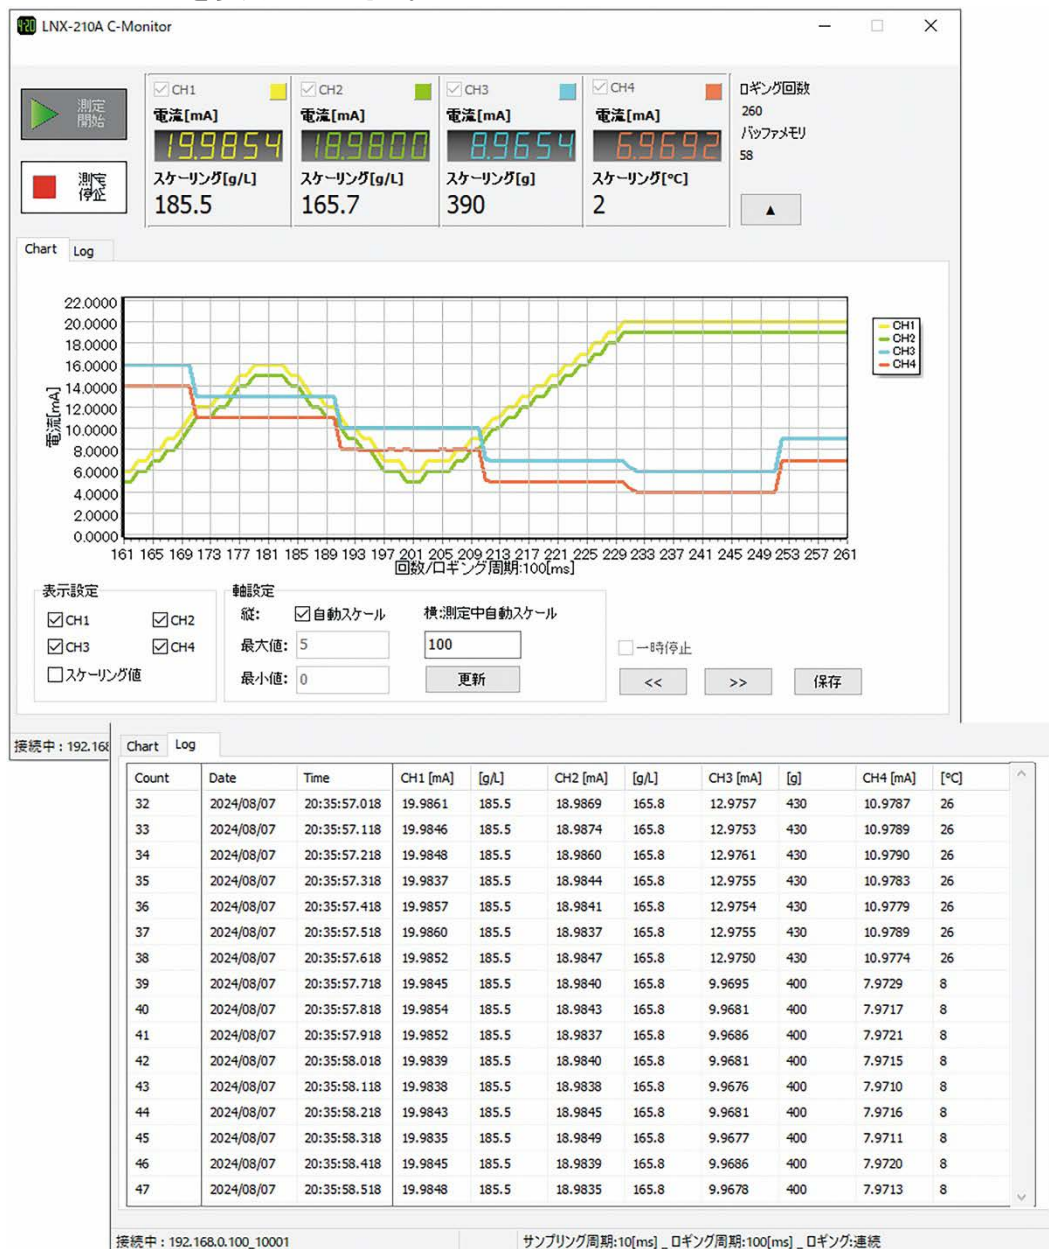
4-20 LNX-210A C-Monitor

測定開始

測定停止

CH1
電流[mA]
19.9854
スケーリング[g/L]
185.5

CH2
電流[mA]
18.9800
スケーリング[g/L]
165.7

CH3
電流[mA]
8.9654
スケーリング[g]
390

CH4
電流[mA]
6.9692
スケーリング[°C]
2

ロギング回数
260
バッファメモリ
58

▲

Chart Log

22.0000
20.0000
18.0000
16.0000
14.0000
12.0000
10.0000
8.0000
6.0000
4.0000
2.0000
0.0000

電流[mA]

161 165 169 173 177 181 185 189 193 197 201 205 209 213 217 221 225 229 233 237 241 245 249 253 257 261
回数/ロギング周期:100[ms]

CH1
CH2
CH3
CH4

表示設定
☑CH1 ☑CH2
☑CH3 ☑CH4
☐スケーリング値

軸設定
縦: ☑自動スケール
最大値: 5
最小値: 0

横:測定中自動スケール
100
更新

☐一時停止
<< >> 保存

接続中：192.168

Chart Log

| Count | Date | Time | CH1 [mA] | [g/L] | CH2 [mA] | [g/L] | CH3 [mA] | [g] | CH4 [mA] | [°C] |
|---|---|---|---|---|---|---|---|---|---|---|
| 32 | 2024/08/07 | 20:35:57.018 | 19.9861 | 185.5 | 18.9869 | 165.8 | 12.9757 | 430 | 10.9787 | 26 |
| 33 | 2024/08/07 | 20:35:57.118 | 19.9846 | 185.5 | 18.9874 | 165.8 | 12.9753 | 430 | 10.9789 | 26 |
| 34 | 2024/08/07 | 20:35:57.218 | 19.9848 | 185.5 | 18.9860 | 165.8 | 12.9761 | 430 | 10.9790 | 26 |
| 35 | 2024/08/07 | 20:35:57.318 | 19.9837 | 185.5 | 18.9844 | 165.8 | 12.9755 | 430 | 10.9783 | 26 |
| 36 | 2024/08/07 | 20:35:57.418 | 19.9857 | 185.5 | 18.9841 | 165.8 | 12.9754 | 430 | 10.9779 | 26 |
| 37 | 2024/08/07 | 20:35:57.518 | 19.9860 | 185.5 | 18.9837 | 165.8 | 12.9755 | 430 | 10.9789 | 26 |
| 38 | 2024/08/07 | 20:35:57.618 | 19.9852 | 185.5 | 18.9847 | 165.8 | 12.9750 | 430 | 10.9774 | 26 |
| 39 | 2024/08/07 | 20:35:57.718 | 19.9845 | 185.5 | 18.9840 | 165.8 | 9.9695 | 400 | 7.9729 | 8 |
| 40 | 2024/08/07 | 20:35:57.818 | 19.9854 | 185.5 | 18.9843 | 165.8 | 9.9681 | 400 | 7.9717 | 8 |
| 41 | 2024/08/07 | 20:35:57.918 | 19.9852 | 185.5 | 18.9837 | 165.8 | 9.9686 | 400 | 7.9721 | 8 |
| 42 | 2024/08/07 | 20:35:58.018 | 19.9839 | 185.5 | 18.9840 | 165.8 | 9.9681 | 400 | 7.9715 | 8 |
| 43 | 2024/08/07 | 20:35:58.118 | 19.9838 | 185.5 | 18.9838 | 165.8 | 9.9676 | 400 | 7.9710 | 8 |
| 44 | 2024/08/07 | 20:35:58.218 | 19.9843 | 185.5 | 18.9845 | 165.8 | 9.9681 | 400 | 7.9716 | 8 |
| 45 | 2024/08/07 | 20:35:58.318 | 19.9835 | 185.5 | 18.9849 | 165.8 | 9.9677 | 400 | 7.9711 | 8 |
| 46 | 2024/08/07 | 20:35:58.418 | 19.9845 | 185.5 | 18.9839 | 165.8 | 9.9686 | 400 | 7.9720 | 8 |
| 47 | 2024/08/07 | 20:35:58.518 | 19.9848 | 185.5 | 18.9835 | 165.8 | 9.9678 | 400 | 7.9713 | 8 |

接続中：192.168.0.100_10001
サンプリング周期:10[ms] _ ロギング周期:100[ms] _ ロギング:連続